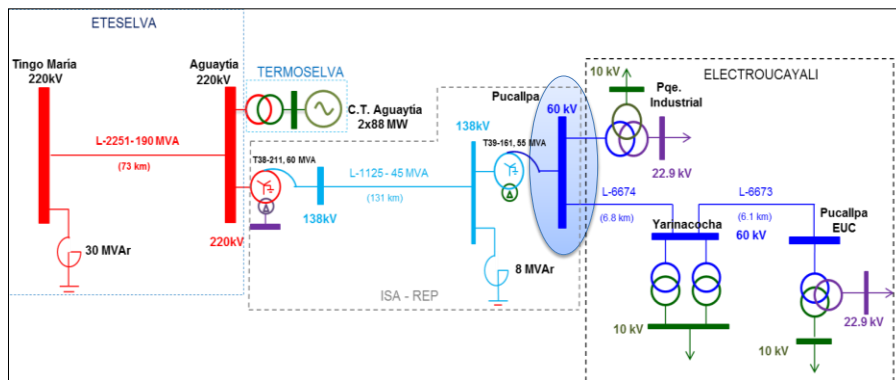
ETESELVA

Tingo Maria
220kV

Aguaytia
220kV

TERMOSELVA

C.T. Aguaytia
2x88 MW

L-2251-190 MVA
(73 km)

30 MVAr

220kV

T38-211, 60 MVA

L-1125 - 45 MVA
(131 km)

138kV

138kV

Pucallpa

T39-161, 55 MVA

60 kV

8 MVAr

ISA - REP

10 kV

Pqe.
Industrial

ELECTROUCAYALI

22.9 kV

L-6674
(6.8 km)

L-6673
(6.1 km)

Yarinacocha

60 kV

Pucallpa
EUC

10 kV

10 kV

22.9 kV